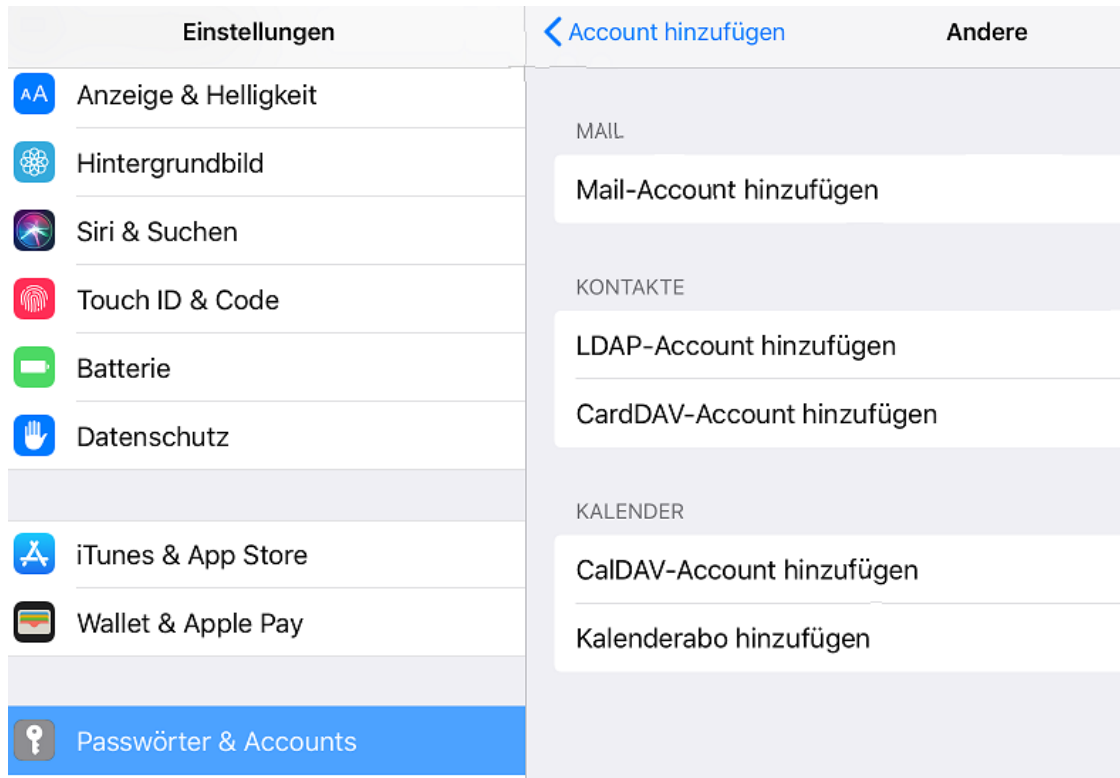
Einstellungen

AA Anzeige & Helligkeit

Hintergrundbild

Siri & Suchen

Touch ID & Code

Batterie

Datenschutz

iTunes & App Store

Wallet & Apple Pay

Passwörter & Accounts

< Account hinzufügen

Andere

MAIL

Mail-Account hinzufügen

KONTAKTE

LDAP-Account hinzufügen

CardDAV-Account hinzufügen

KALENDER

CalDAV-Account hinzufügen

Kalenderabo hinzufügen